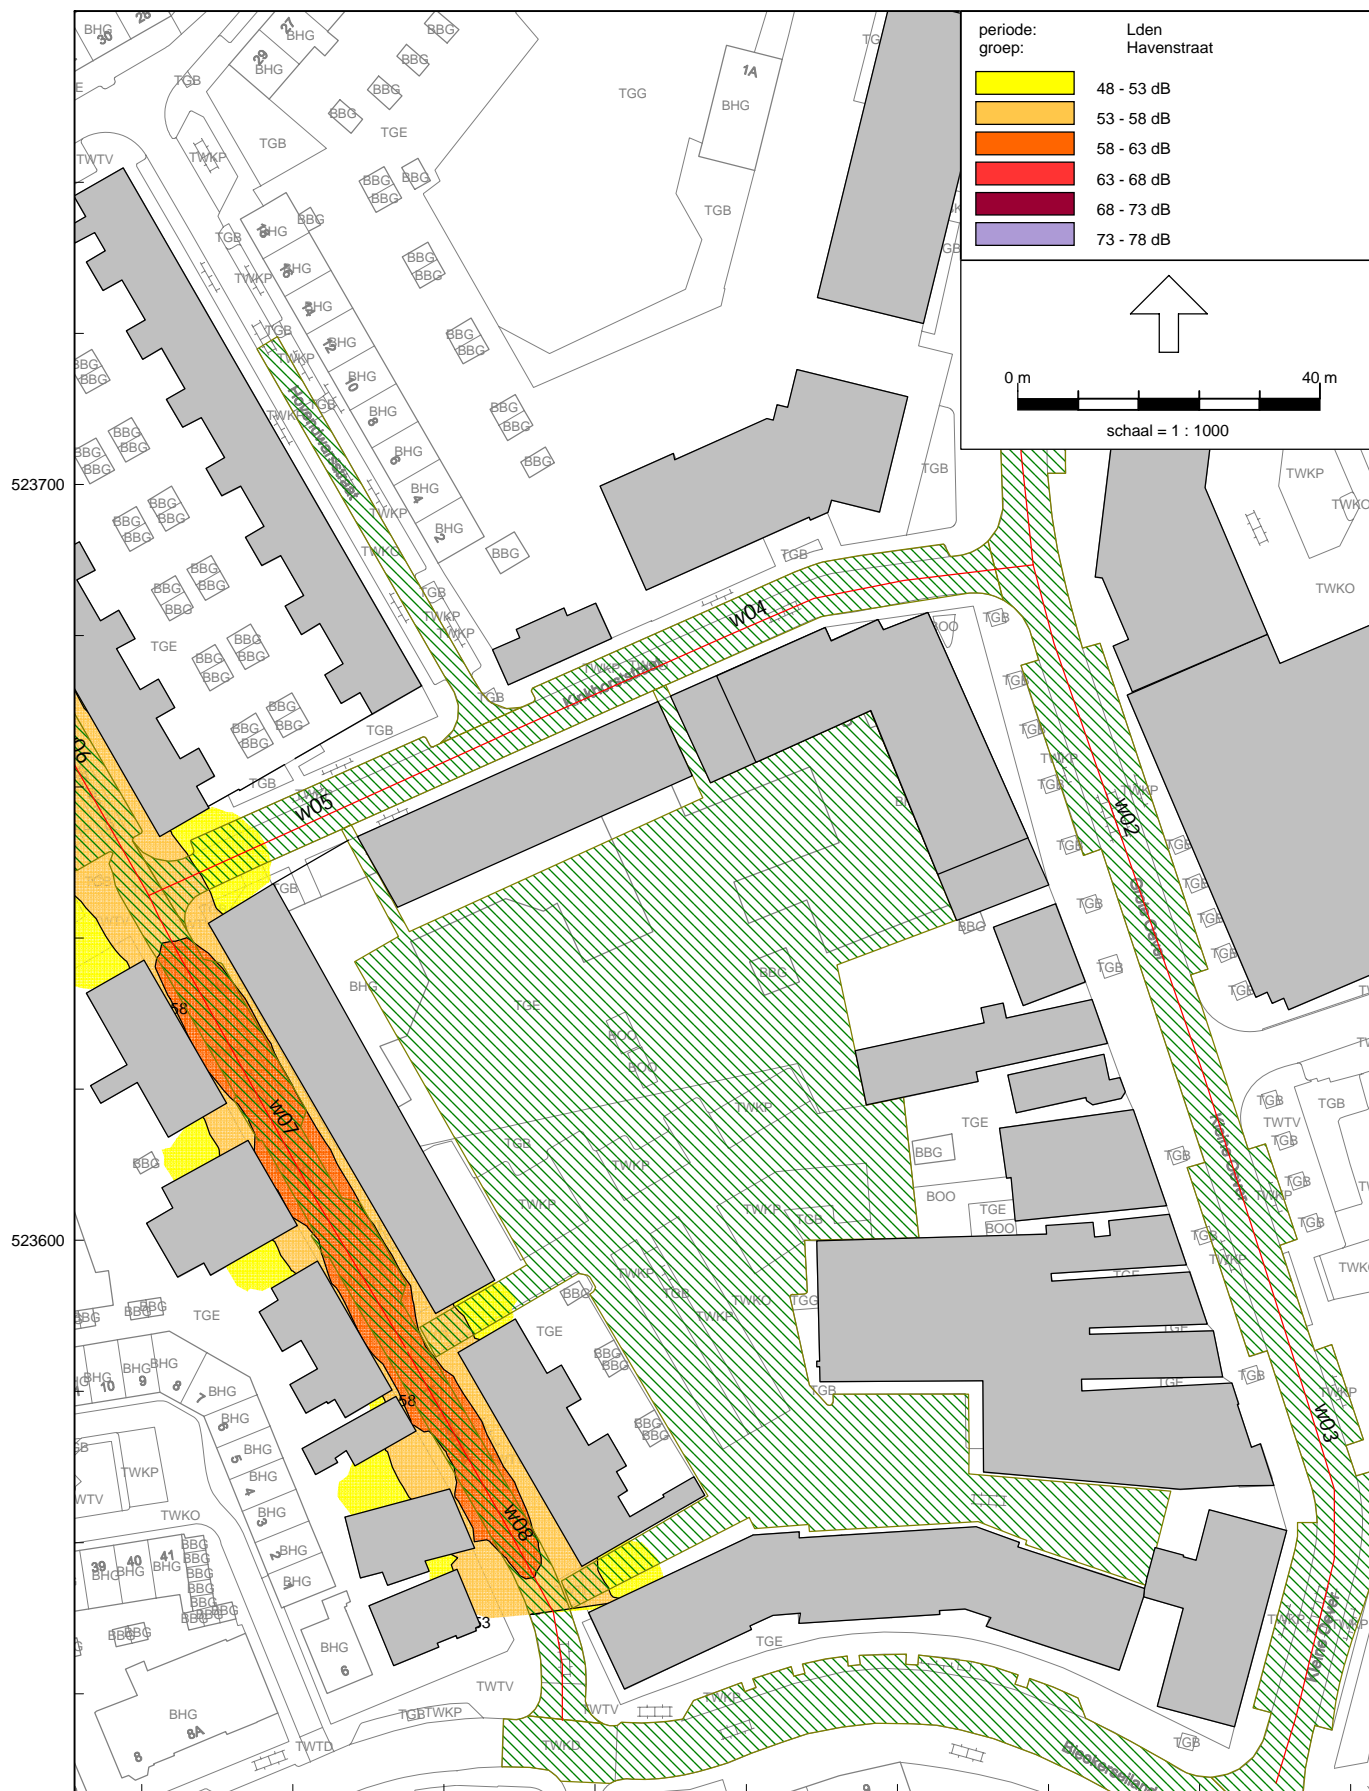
periode: Lden
groep: Havenstraat

48 - 53 dB
53 - 58 dB
58 - 63 dB
63 - 68 dB
68 - 73 dB
73 - 78 dB

0 m
40 m
schaal = 1 : 1000

523700
523600

w02
w03
w04
w05
w07
w08
Hoogewoerdstraat
Groenmarkt
Grote Gracht
Kleine Gracht
Bleekersstraat

TGG
TGB
TGE
TWKP
TWTV
TWKO
TWKD
TWTD
BHG
BBG
BOO
1A
58
53